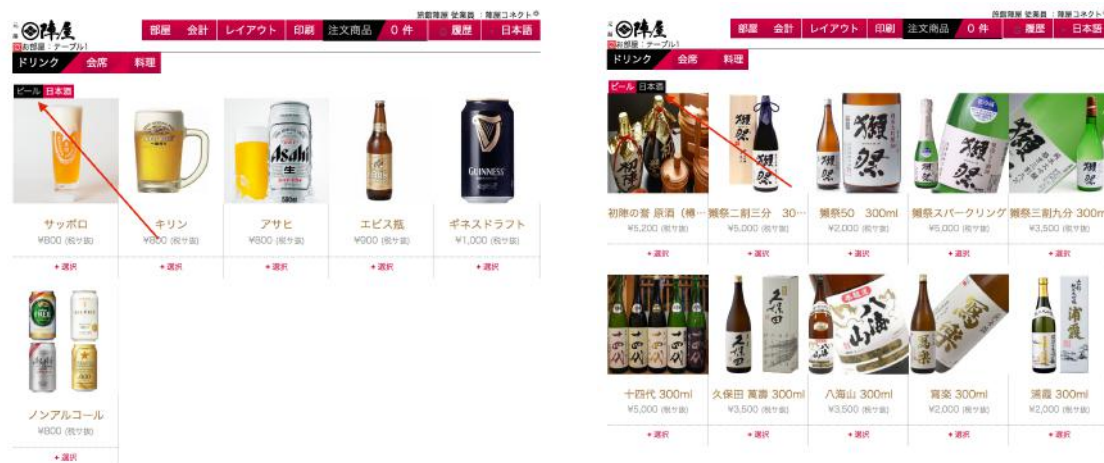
羽館陣屋 従業員：陣屋コネクト

陣屋

お部屋：テーブル1

部屋 | 会計 | レイアウト | 印刷 | 注文商品 | 0 件 | 履歴 | 日本語

ドリンク | 会席 | 料理

ビール | 日本酒

サッポロ
¥800 (税サ抜)
+ 選択

キリン
¥800 (税サ抜)
+ 選択

アサヒ
¥800 (税サ抜)
+ 選択

エビス瓶
¥900 (税サ抜)
+ 選択

ギネスドラフト
¥1,000 (税サ抜)
+ 選択

ノンアルコール
¥800 (税サ抜)
+ 選択

羽館陣屋 従業員：陣屋コネクト

陣屋

お部屋：テーブル1

部屋 | 会計 | レイアウト | 印刷 | 注文商品 | 0 件 | 履歴 | 日本語

ドリンク | 会席 | 料理

ビール | 日本酒

初陣の誉 原酒（樽…
¥5,200 (税サ抜)
+ 選択

獺祭二割三分 30…
¥5,000 (税サ抜)
+ 選択

獺祭50 300ml
¥2,000 (税サ抜)
+ 選択

獺祭スパークリング
¥5,000 (税サ抜)
+ 選択

獺祭三割九分 300ml
¥3,500 (税サ抜)
+ 選択

十四代 300ml
¥5,000 (税サ抜)
+ 選択

久保田 萬壽 300ml
¥3,500 (税サ抜)
+ 選択

八海山 300ml
¥3,500 (税サ抜)
+ 選択

寫楽 300ml
¥2,000 (税サ抜)
+ 選択

浦霞 300ml
¥2,000 (税サ抜)
+ 選択